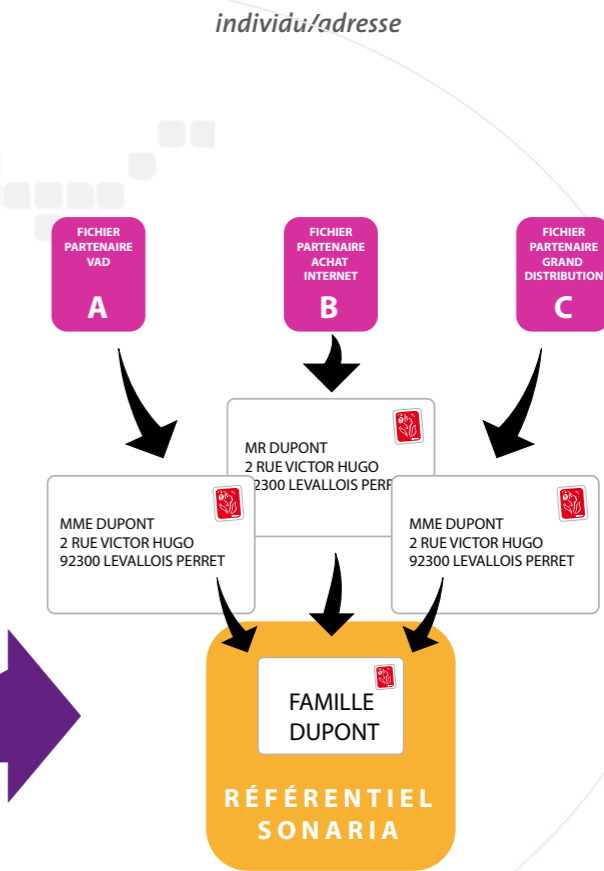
individu/adresse

FICHIER PARTENAIRE VAD
A

FICHIER PARTENAIRE ACHAT INTERNET
B

FICHIER PARTENAIRE GRAND DISTRIBUTION
C

MR DUPONT
2 RUE VICTOR HUGO
92300 LEVALLOIS PERR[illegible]

MME DUPONT
2 RUE VICTOR HUGO
92300 LEVALLOIS PERRET

MME DUPONT
2 RUE VICTOR HUGO
92300 LEVALLOIS PERRET

FAMILLE
DUPONT

RÉFÉRENTIEL
SONARIA